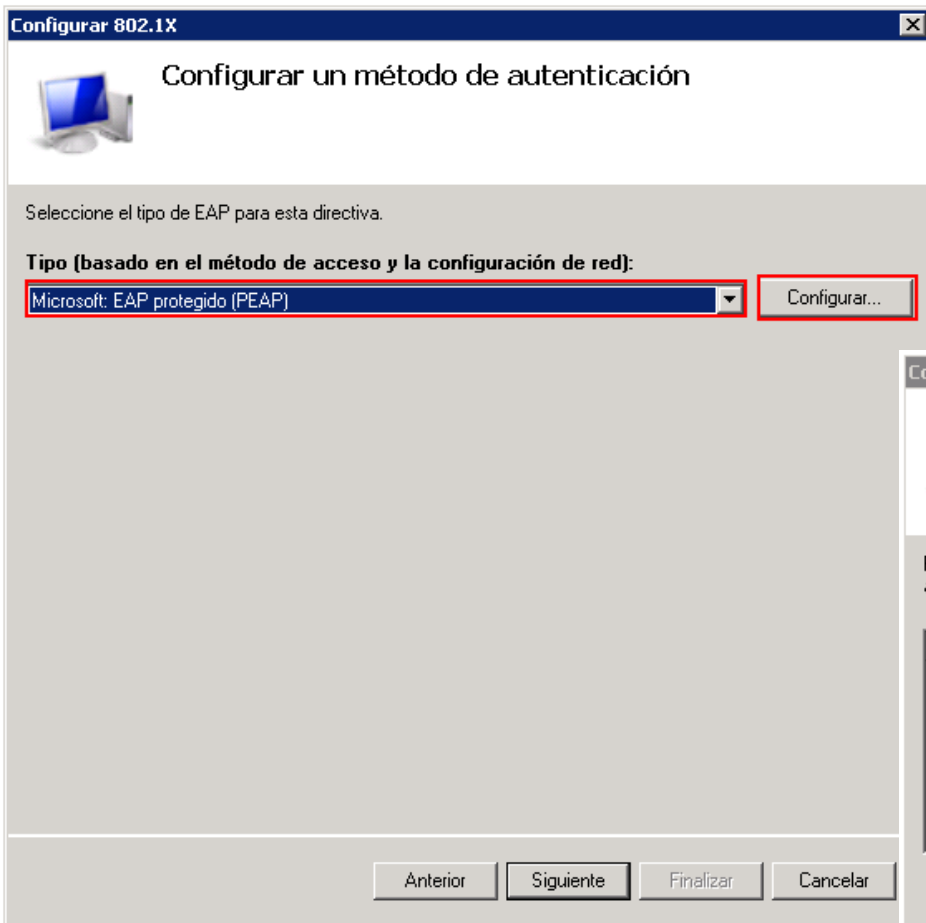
Configurar 802.1X

Configurar un método de autenticación

Seleccione el tipo de EAP para esta directiva.

Tipo (basado en el método de acceso y la configuración de red):

Microsoft: EAP protegido (PEAP)

Configurar...

Co

Anterior

Siguiente

Finalizar

Cancelar